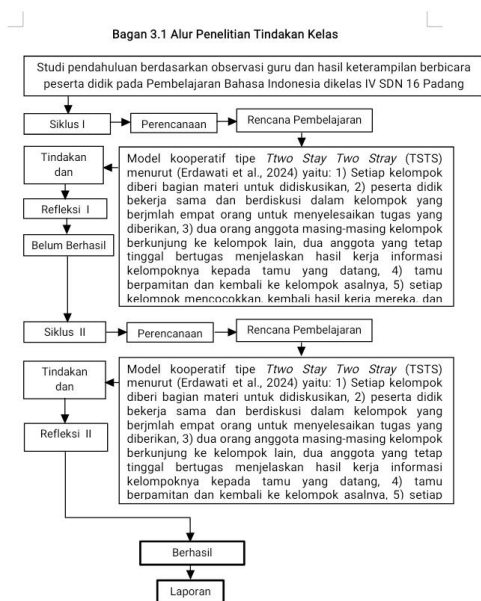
Bagan 3.1 Alur Penelitian Tindakan Kelas

Studi pendahuluan berdasarkan observasi guru dan hasil keterampilan berbicara peserta didik pada Pembelajaran Bahasa Indonesia dikelas IV SDN 16 Padang

Siklus I

Perencanaan

Rencana Pembelajaran

Tindakan dan

Model kooperatif tipe *Ttwo Stay Two Stray* (TSTS) menurut (Erdawati et al., 2024) yaitu: 1) Setiap kelompok diberi bagian materi untuk didiskusikan, 2) peserta didik bekerja sama dan berdiskusi dalam kelompok yang berjmlah empat orang untuk menyelesaikan tugas yang diberikan, 3) dua orang anggota masing-masing kelompok berkunjung ke kelompok lain, dua anggota yang tetap tinggal bertugas menjelaskan hasil kerja informasi kelompoknya kepada tamu yang datang, 4) tamu berpamitan dan kembali ke kelompok asalnya, 5) setiap kelompok mencocokkan, kembali hasil kerja mereka, dan

Refleksi I

Belum Berhasil

Siklus II

Perencanaan

Rencana Pembelajaran

Tindakan dan

Model kooperatif tipe *Ttwo Stay Two Stray* (TSTS) menurut (Erdawati et al., 2024) yaitu: 1) Setiap kelompok diberi bagian materi untuk didiskusikan, 2) peserta didik bekerja sama dan berdiskusi dalam kelompok yang berjmlah empat orang untuk menyelesaikan tugas yang diberikan, 3) dua orang anggota masing-masing kelompok berkunjung ke kelompok lain, dua anggota yang tetap tinggal bertugas menjelaskan hasil kerja informasi kelompoknya kepada tamu yang datang, 4) tamu berpamitan dan kembali ke kelompok asalnya, 5) setiap

Refleksi II

Berhasil

Laporan